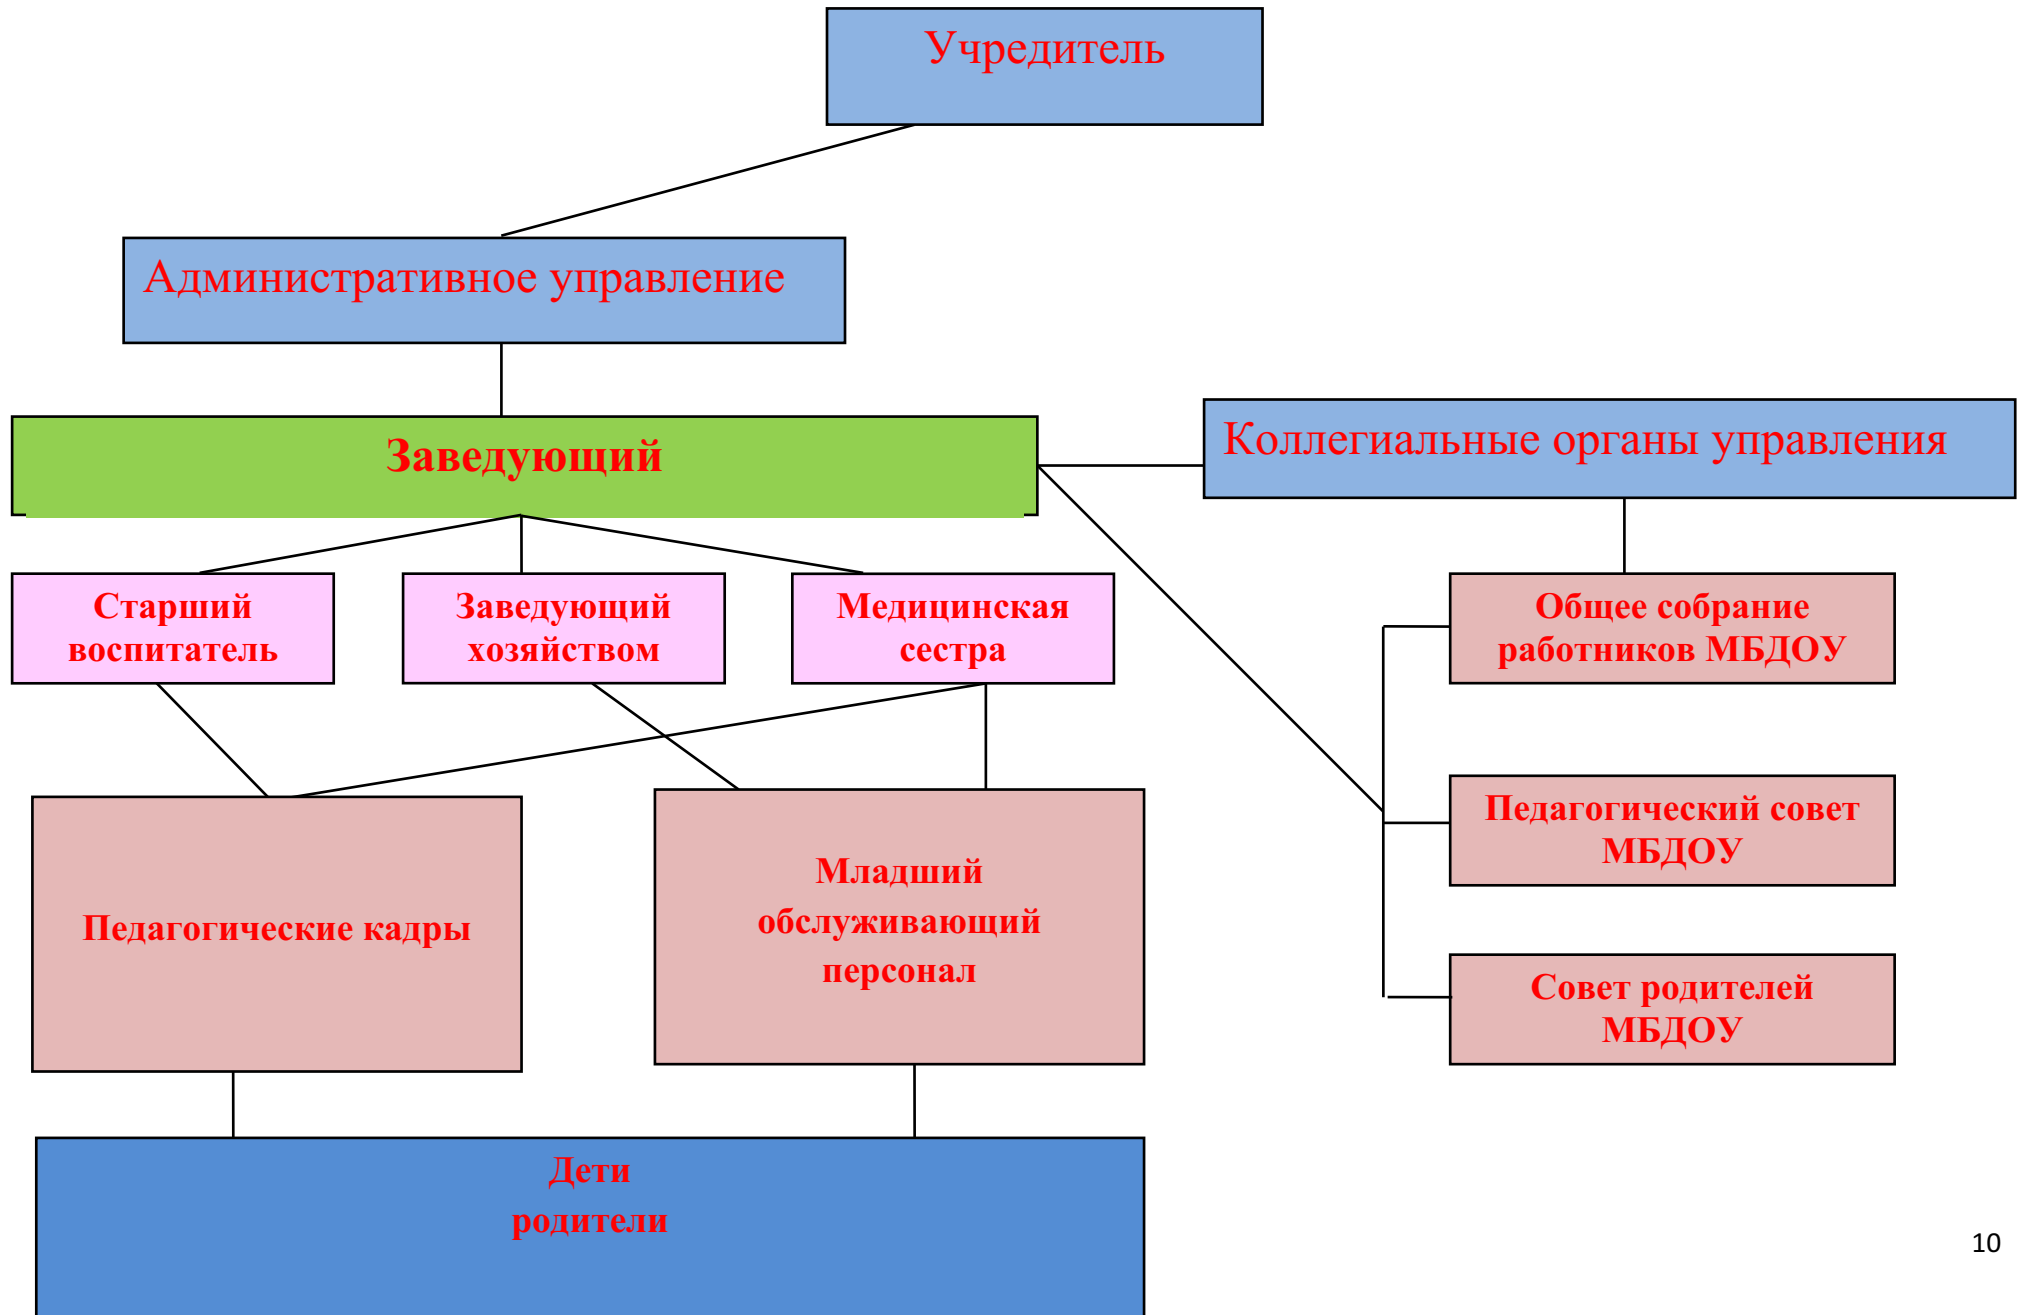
Учредитель

Административное управление

Заведующий

Коллегиальные органы управления

Старший воспитатель

Заведующий хозяйством

Медицинская сестра

Общее собрание работников МБДОУ

Педагогический совет МБДОУ

Совет родителей МБДОУ

Педагогические кадры

Младший обслуживающий персонал

Дети
родители

10